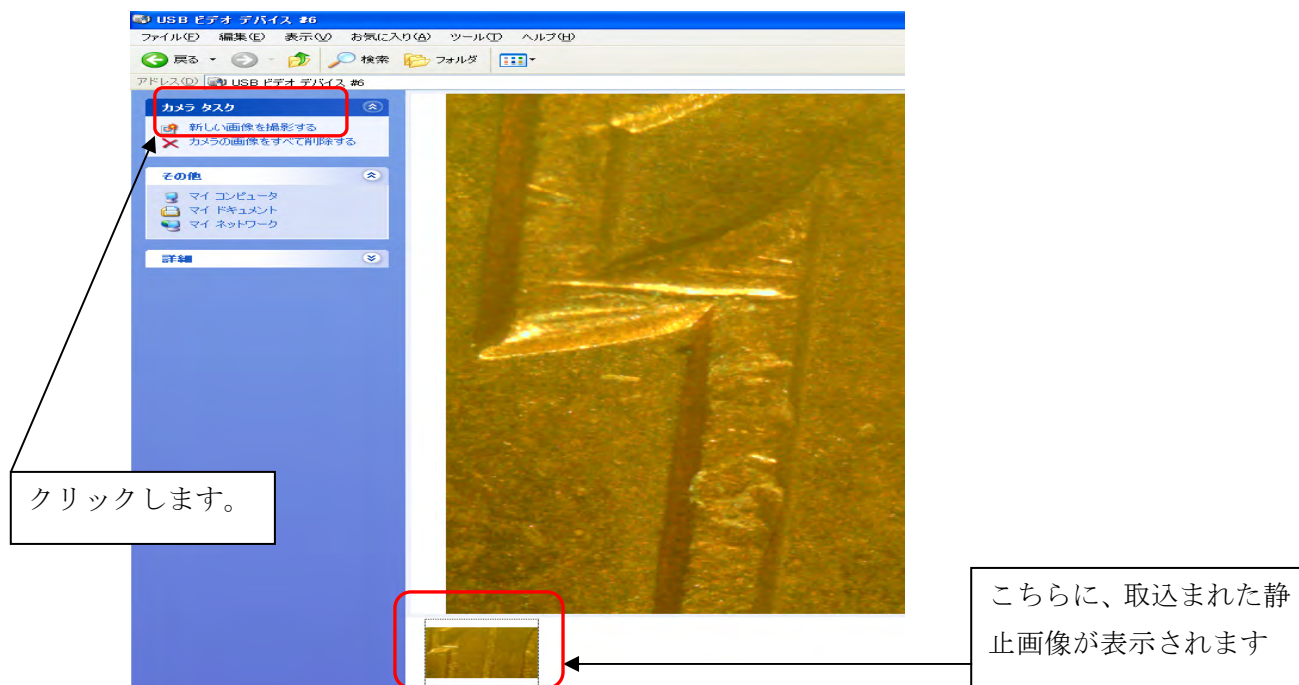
USB ビデオ デバイス #6

ファイル(F) 編集(E) 表示(V) お気に入り(A) ツール(T) ヘルプ(H)

戻る 検索 フォルダ

アドレス(D) USB ビデオ デバイス #6

カメラ タスク

新しい画像を撮影する

カメラの画像をすべて削除する

その他

マイ コンピュータ

マイ ドキュメント

マイ ネットワーク

詳細

クリックします。

こちらに、取込まれた静止画像が表示されます